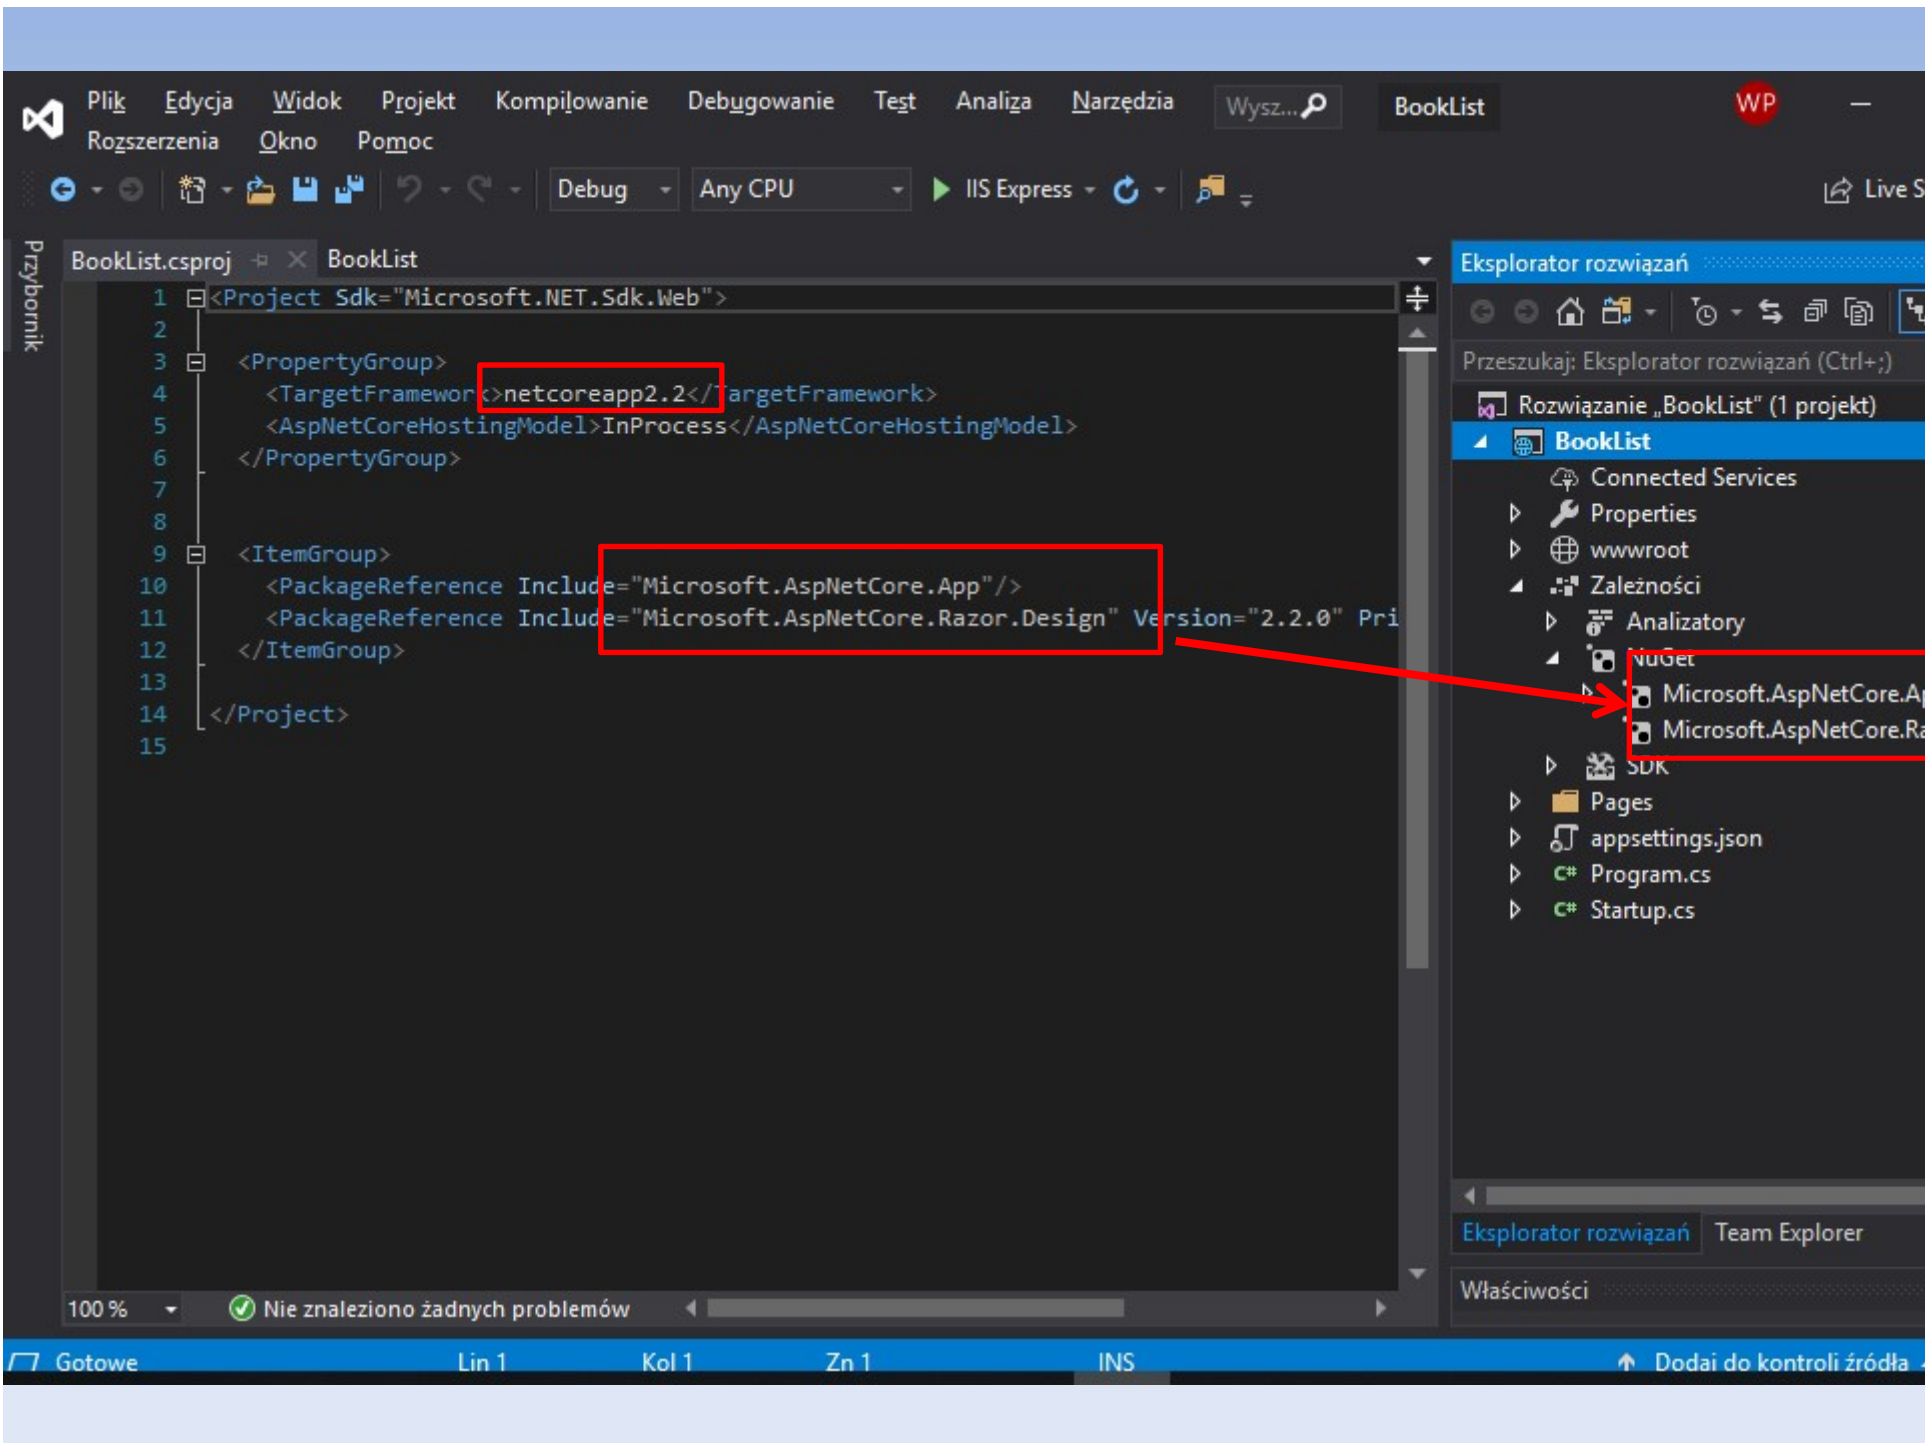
Plik Edycja Widok Projekt Kompilowanie Debugowanie Test Analiza Narzędzia Wysz... BookList WP
Rozszerzenia Okno Pomoc

Debug Any CPU IIS Express Live S

Przybornik

BookList.csproj BookList

1 <Project Sdk="Microsoft.NET.Sdk.Web">
2
3 <PropertyGroup>
4 <TargetFramework>netcoreapp2.2</TargetFramework>
5 <AspNetCoreHostingModel>InProcess</AspNetCoreHostingModel>
6 </PropertyGroup>
7
8
9 <ItemGroup>
10 <PackageReference Include="Microsoft.AspNetCore.App"/>
11 <PackageReference Include="Microsoft.AspNetCore.Razor.Design" Version="2.2.0" Pri
12 </ItemGroup>
13
14 </Project>
15

100 % Nie znaleziono żadnych problemów

Eksplorator rozwiązań
Przeszukaj: Eksplorator rozwiązań (Ctrl+;)
Rozwiązanie „BookList" (1 projekt)
BookList
Connected Services
Properties
wwwroot
Zależności
Analizatory
NuGet
Microsoft.AspNetCore.A
Microsoft.AspNetCore.Ra
SDK
Pages
appsettings.json
Program.cs
Startup.cs

Eksplorator rozwiązań Team Explorer
Właściwości

Gotowe Lin 1 Kol 1 Zn 1 INS Dodaj do kontroli źródła